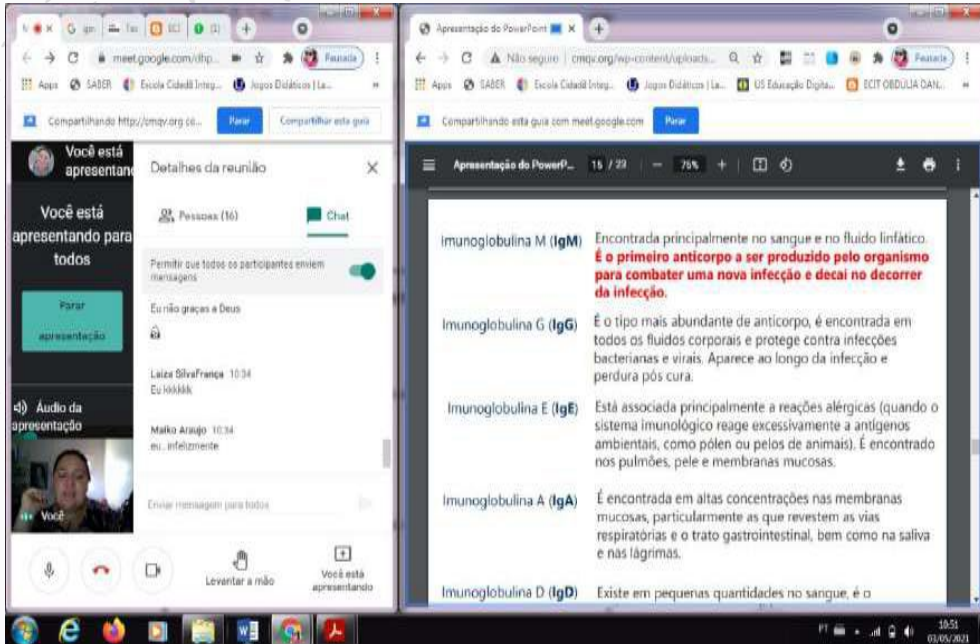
meet.google.com/dhp...

Pausada

Apps SABER Escola Cidadã Integ... Jogos Didáticos | La...

Compartilhando http://cmqv.org.co...

Parar

Compartilhar esta guia

Você está apresentando

Detalhes da reunião

Você está apresentando para todos

Parar apresentação

Áudio da apresentação

Você

Pessoas (16)

Chat

Permitir que todos os participantes enviem mensagens

Eu não graças a Deus

Laiza SilvaFrança 10:34
Eu kkkkkk

Malko Araujo 10:34
eu.. infelizmente

Enviar mensagem para todos

Levantar a mão

Você está apresentando

Apresentação do PowerPoint

Não seguro | cmqv.org/wp-content/uploads...

Pausada

Apps SABER Escola Cidadã Integ... Jogos Didáticos | La... US Educação Digita... ECIT OBDULIA DAN...

Compartilhando esta guia com meet.google.com

Parar

Apresentação do PowerP... 15 / 23 — 75% +

Imunoglobulina M (IgM) Encontrada principalmente no sangue e no fluido linfático. É o primeiro anticorpo a ser produzido pelo organismo para combater uma nova infecção e decai no decorrer da infecção.

Imunoglobulina G (IgG) É o tipo mais abundante de anticorpo, é encontrada em todos os fluidos corporais e protege contra infecções bacterianas e virais. Aparece ao longo da infecção e perdura pós cura.

Imunoglobulina E (IgE) Está associada principalmente a reações alérgicas (quando o sistema imunológico reage excessivamente a antígenos ambientais, como pólen ou pelos de animais). É encontrado nos pulmões, pele e membranas mucosas.

Imunoglobulina A (IgA) É encontrada em altas concentrações nas membranas mucosas, particularmente as que revestem as vias respiratórias e o trato gastrointestinal, bem como na saliva e nas lágrimas.

Imunoglobulina D (IgD) Existe em pequenas quantidades no sangue, é o

10:51
03/05/2021